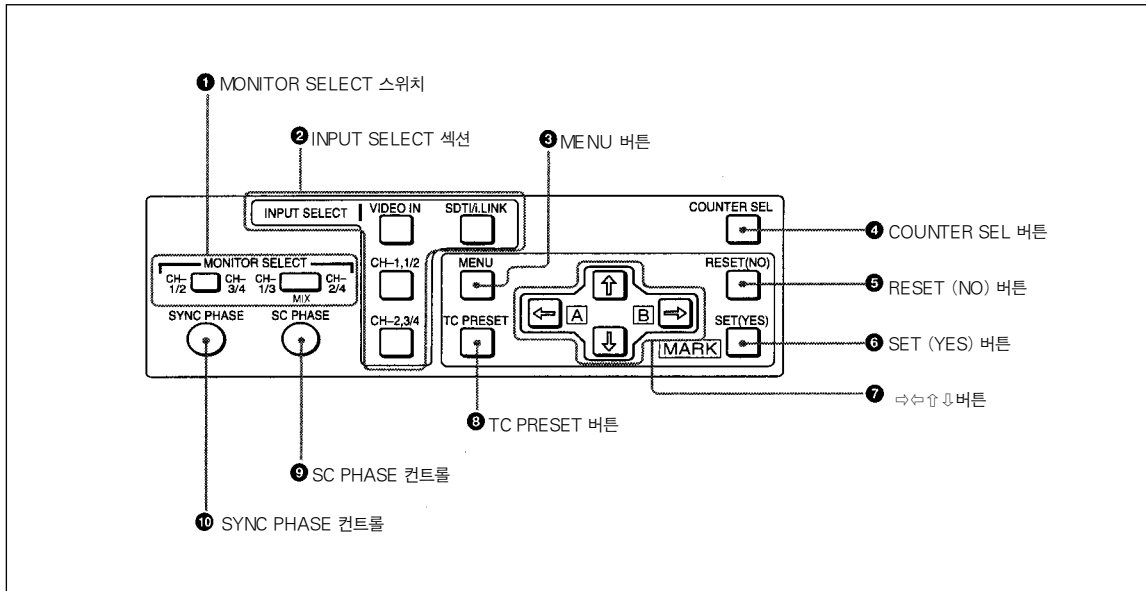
❶ MONITOR SELECT 스위치

❷ INPUT SELECT 섹션

❸ MENU 버튼

INPUT SELECT | VIDEO IN | SDTI/i.LINK

COUNTER SEL

❹ COUNTER SEL 버튼

MONITOR SELECT

CH–1/2 CH–3/4 CH–1/3 CH–2/4

MIX

CH–1,1/2

MENU

RESET(NO)

❺ RESET (NO) 버튼

SYNC PHASE SC PHASE

CH–2,3/4

TC PRESET

A B

SET(YES)

MARK

❻ SET (YES) 버튼

❼ ⇨⇦⇧⇩버튼

❽ TC PRESET 버튼

❾ SC PHASE 컨트롤

❿ SYNC PHASE 컨트롤